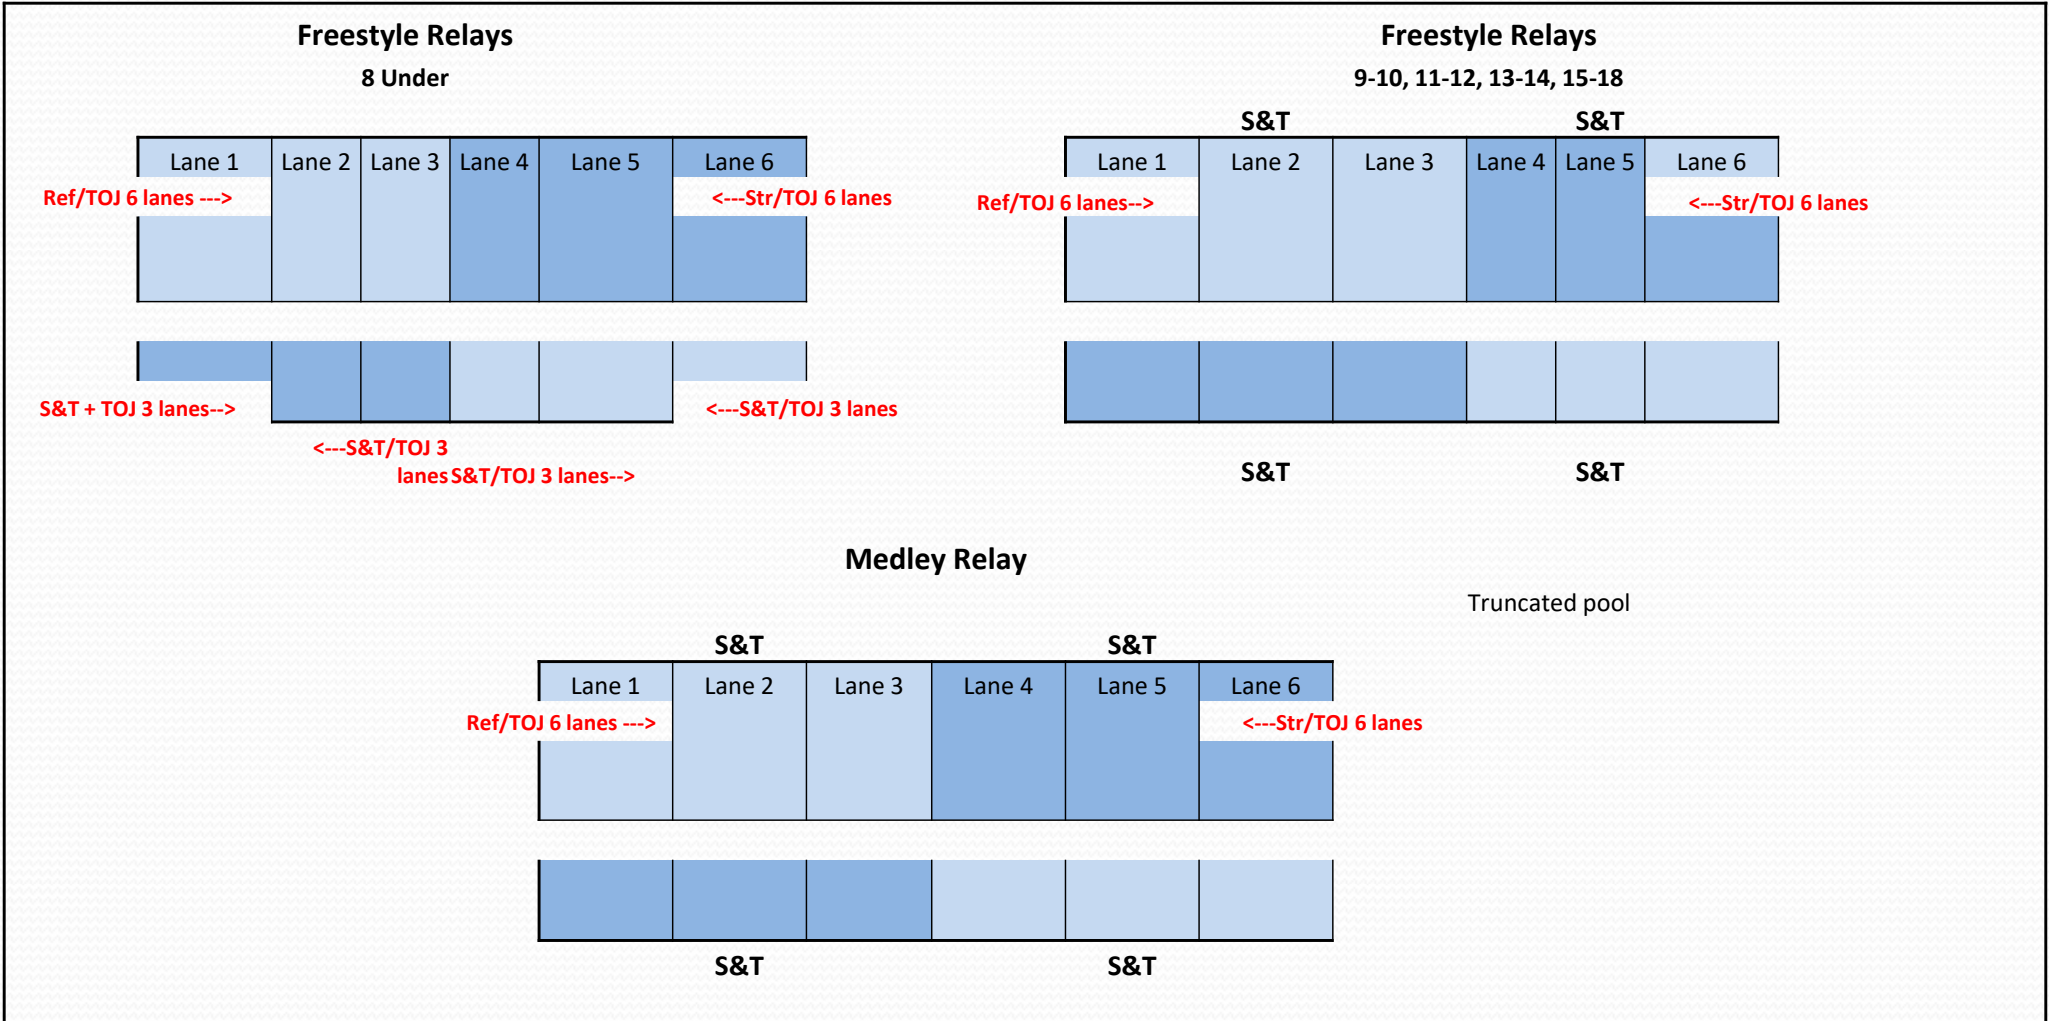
Freestyle Relays
8 Under

| Lane 1 | Lane 2 | Lane 3 | Lane 4 | Lane 5 | Lane 6 |
|---|---|---|---|---|---|

Ref/TOJ 6 lanes --->
<---Str/TOJ 6 lanes

S&T + TOJ 3 lanes-->
<---S&T/TOJ 3 lanes
<---S&T/TOJ 3 lanes
S&T/TOJ 3 lanes-->

Freestyle Relays
9-10, 11-12, 13-14, 15-18

S&T S&T

| Lane 1 | Lane 2 | Lane 3 | Lane 4 | Lane 5 | Lane 6 |
|---|---|---|---|---|---|

Ref/TOJ 6 lanes-->
<---Str/TOJ 6 lanes

S&T S&T

Medley Relay

Truncated pool

S&T S&T

| Lane 1 | Lane 2 | Lane 3 | Lane 4 | Lane 5 | Lane 6 |
|---|---|---|---|---|---|

Ref/TOJ 6 lanes --->
<---Str/TOJ 6 lanes

S&T S&T